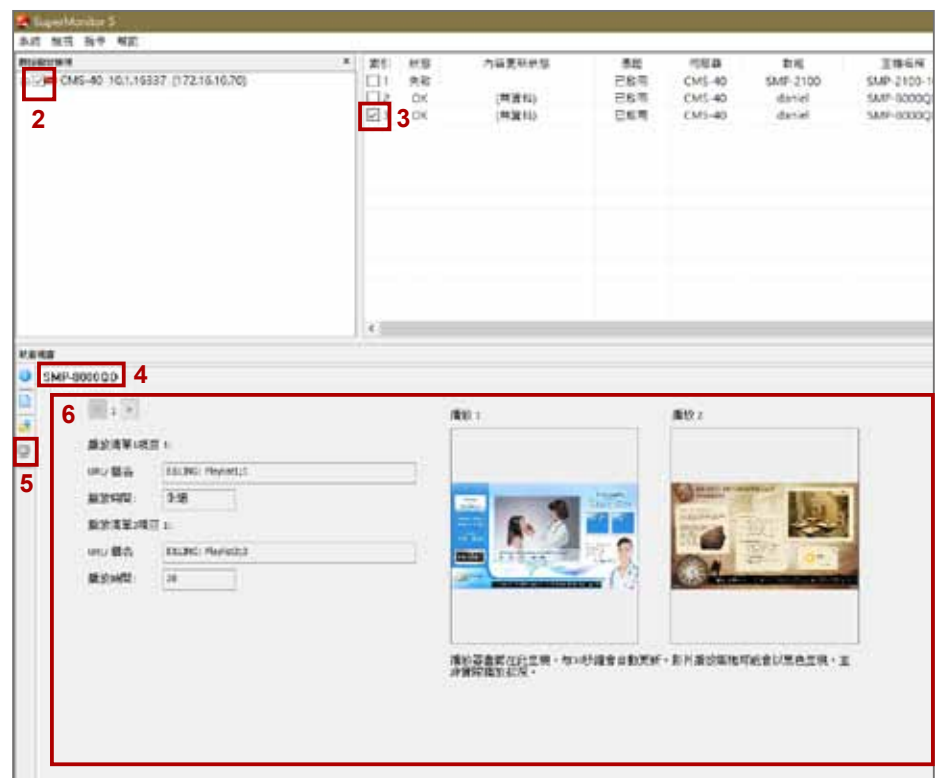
SuperMonitor 5

系統 檢視 指令 幫助

CMS-40 10.1.16337 (172.16.10.70)

2

| 索引 | 狀態 | 內容更新狀態 | 憑證 | 伺服器 | 群組 | 互動名稱 |
|---|---|---|---|---|---|---|
| 1 | 失敗 | | 已啟用 | CMS-40 | SMP-2100 | SMP-2100-1 |
| 2 | OK | (無資料) | 已啟用 | CMS-40 | daniel | SMP-8000Q |
| 3 | OK | (無資料) | 已啟用 | CMS-40 | daniel | SMP-8000Q |

3

SMP-8000Q0

4

6

5

1

播放清單1項目 1:

URL/ 名稱 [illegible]

播放時間 3:58

播放清單2項目 1:

URL/ 名稱 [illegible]

播放時間 28

播放 1

播放 2

播放器畫面在此呈現，每10秒鐘會自動更新。影片播放區塊將會以黑色呈現，並非實際播放狀況。